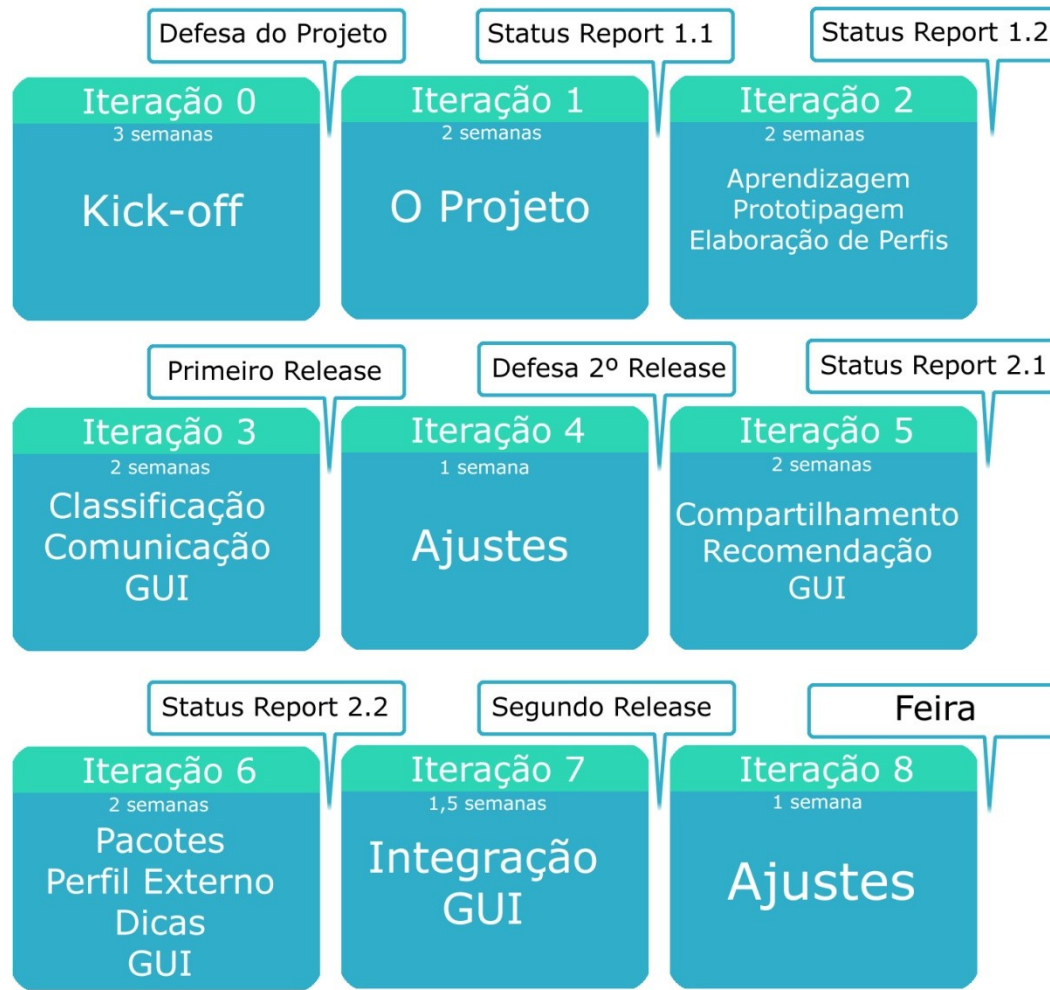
Defesa do Projeto

Iteração 0
3 semanas
Kick-off

Status Report 1.1

Iteração 1
2 semanas
O Projeto

Status Report 1.2

Iteração 2
2 semanas
Aprendizagem
Prototipagem
Elaboração de Perfis

Primeiro Release

Iteração 3
2 semanas
Classificação
Comunicação
GUI

Defesa 2º Release

Iteração 4
1 semana
Ajustes

Status Report 2.1

Iteração 5
2 semanas
Compartilhamento
Recomendação
GUI

Status Report 2.2

Iteração 6
2 semanas
Pacotes
Perfil Externo
Dicas
GUI

Segundo Release

Iteração 7
1,5 semanas
Integração
GUI

Feira

Iteração 8
1 semana
Ajustes